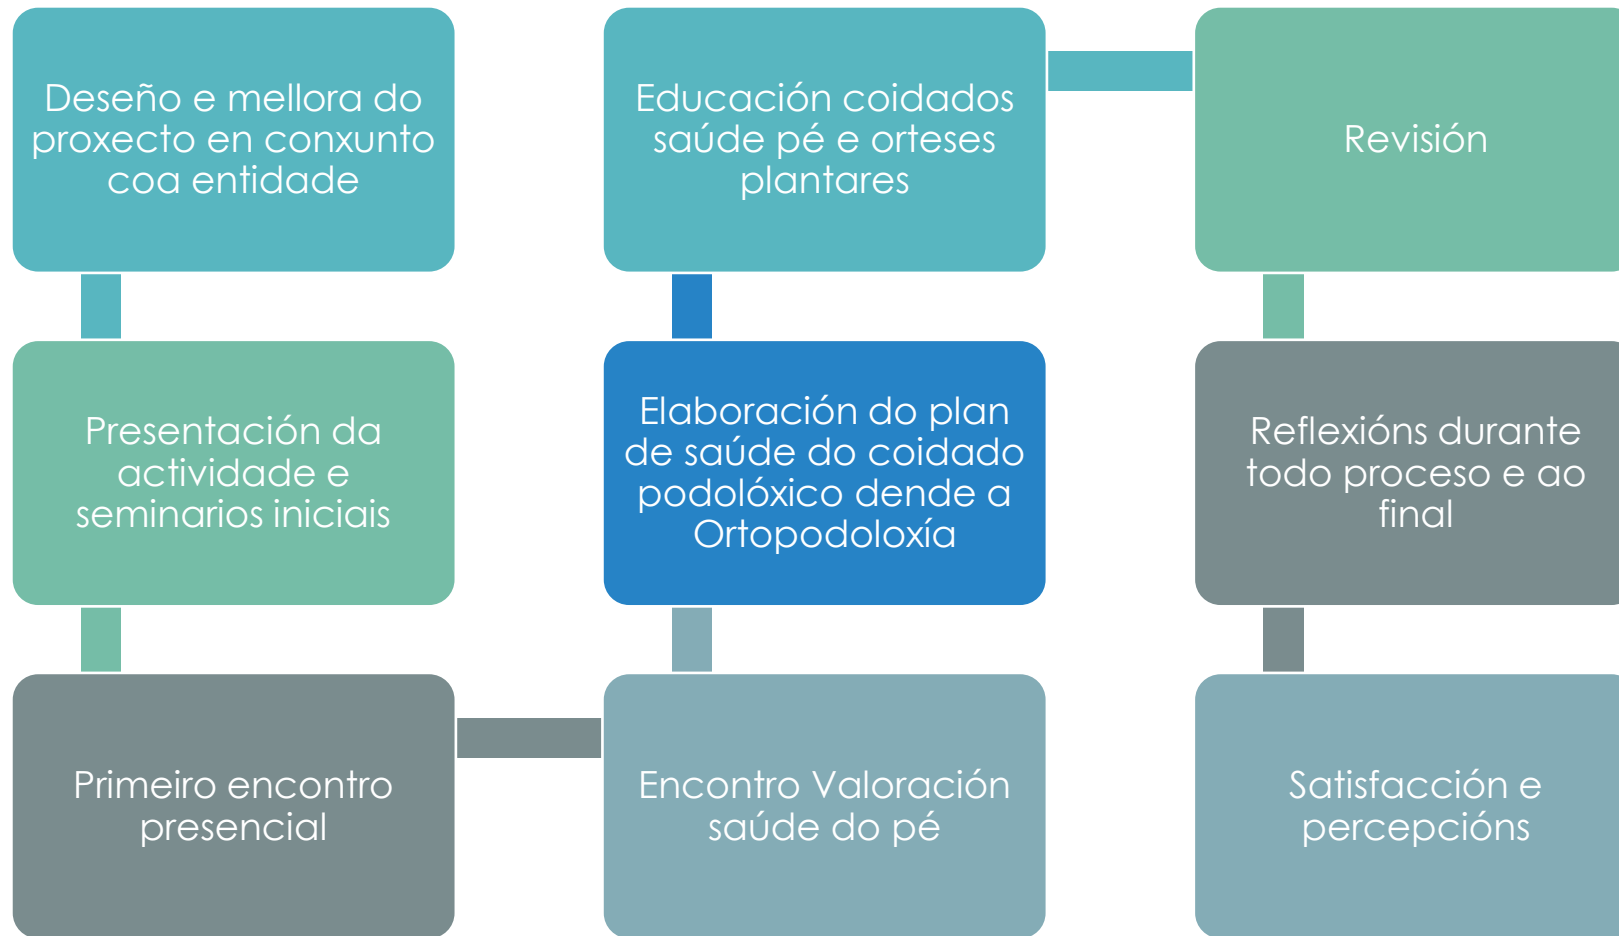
Deseño e mellora do proxecto en conxunto coa entidade

Presentación da actividade e seminarios iniciais

Primeiro encontro presencial

Encontro Valoración saúde do pé

Elaboración do plan de saúde do coidado podolóxico dende a Ortopodoloxía

Educación coidados saúde pé e orteses plantares

Revisión

Reflexións durante todo proceso e ao final

Satisfacción e percepcións